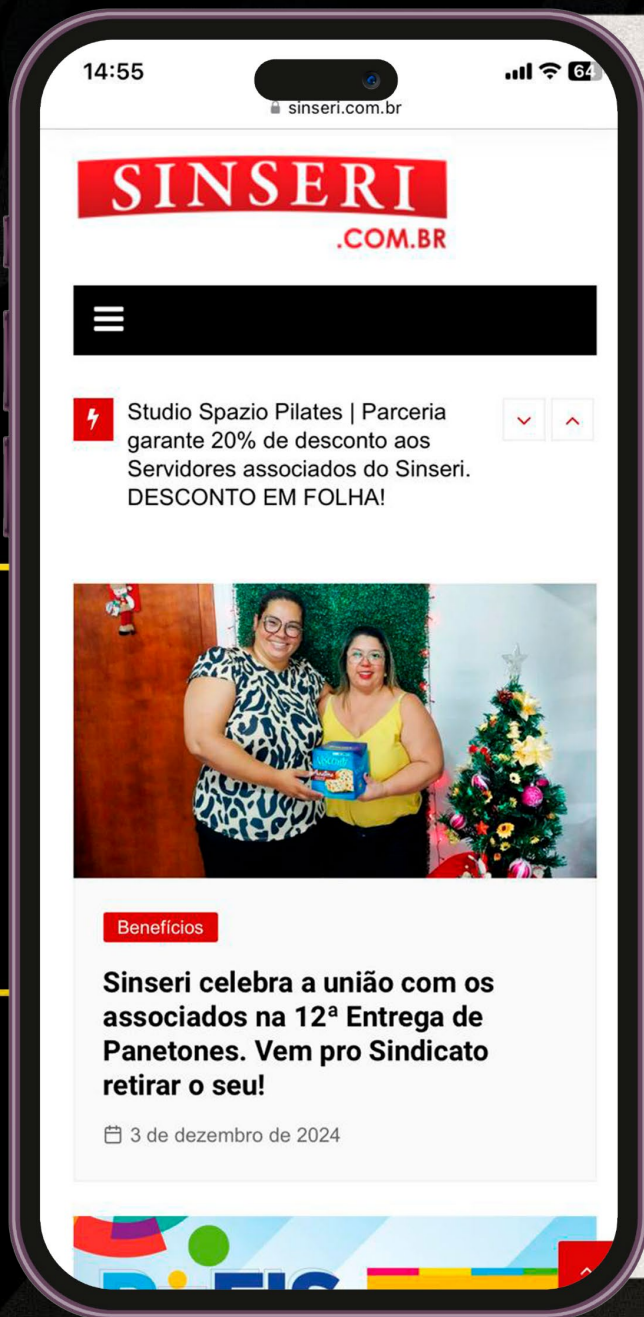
14:55

64

sinseri.com.br

SINSERI
.COM.BR

Studio Spazio Pilates | Parceria garante 20% de desconto aos Servidores associados do Sinseri. DESCONTO EM FOLHA!

Benefícios

Sinseri celebra a união com os associados na 12ª Entrega de Panetones. Vem pro Sindicato retirar o seu!

3 de dezembro de 2024